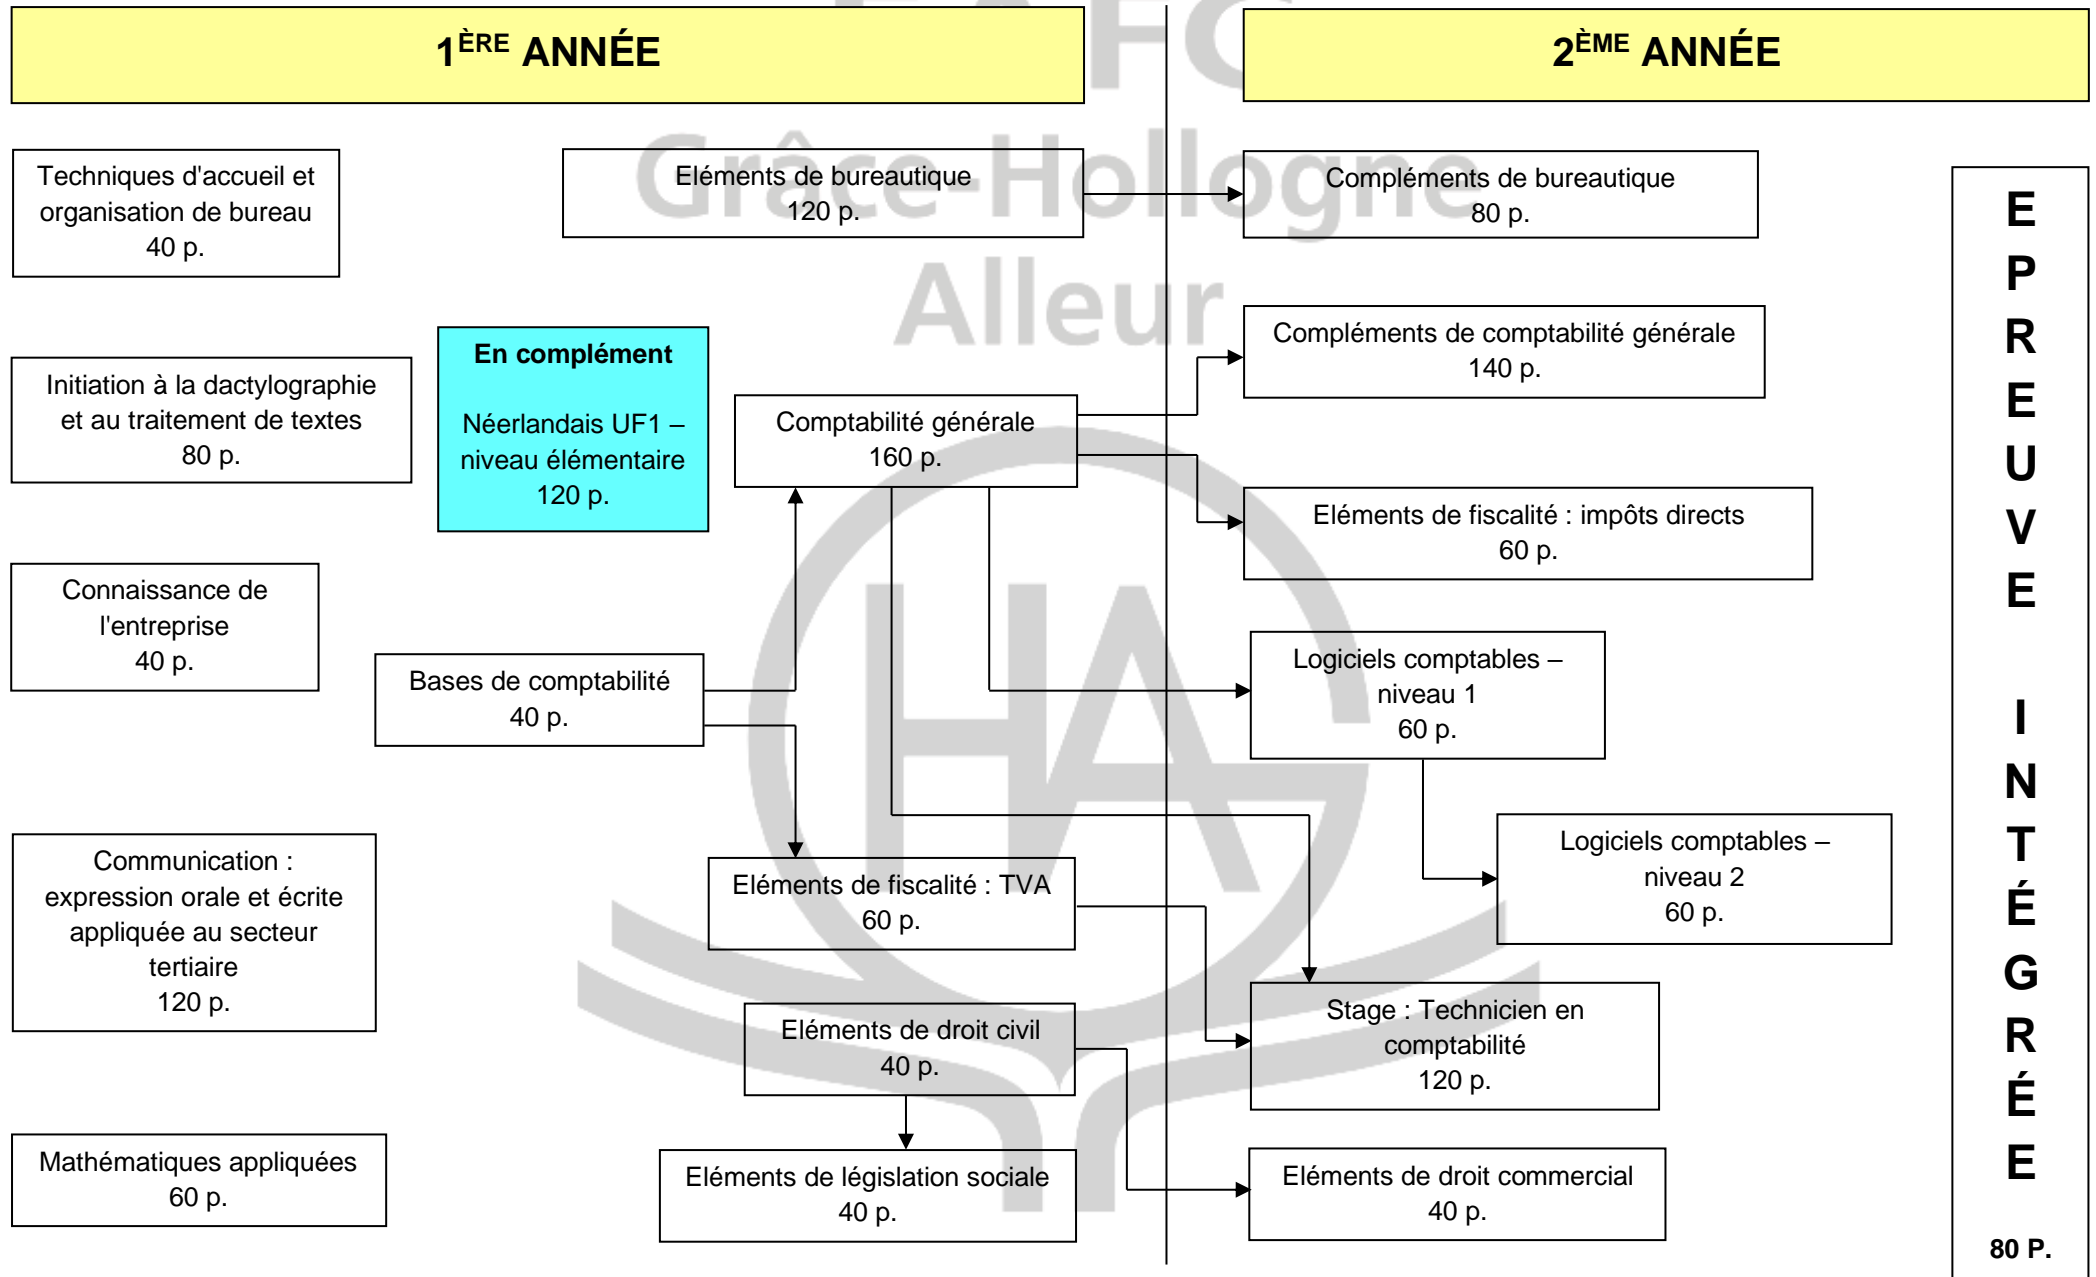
1$^{ÈRE}$ ANNÉE

2$^{ÈME}$ ANNÉE

Grâce-Hollogne Alleur

Techniques d'accueil et organisation de bureau 40 p.

Eléments de bureautique 120 p.

Compléments de bureautique 80 p.

Compléments de comptabilité générale 140 p.

Initiation à la dactylographie et au traitement de textes 80 p.

**En complément**

Néerlandais UF1 – niveau élémentaire 120 p.

Comptabilité générale 160 p.

Eléments de fiscalité : impôts directs 60 p.

Connaissance de l'entreprise 40 p.

Bases de comptabilité 40 p.

Logiciels comptables – niveau 1 60 p.

Logiciels comptables – niveau 2 60 p.

Communication : expression orale et écrite appliquée au secteur tertiaire 120 p.

Eléments de fiscalité : TVA 60 p.

Stage : Technicien en comptabilité 120 p.

Eléments de droit civil 40 p.

Mathématiques appliquées 60 p.

Eléments de législation sociale 40 p.

Eléments de droit commercial 40 p.

EPREUVE INTÉGRÉE

80 P.